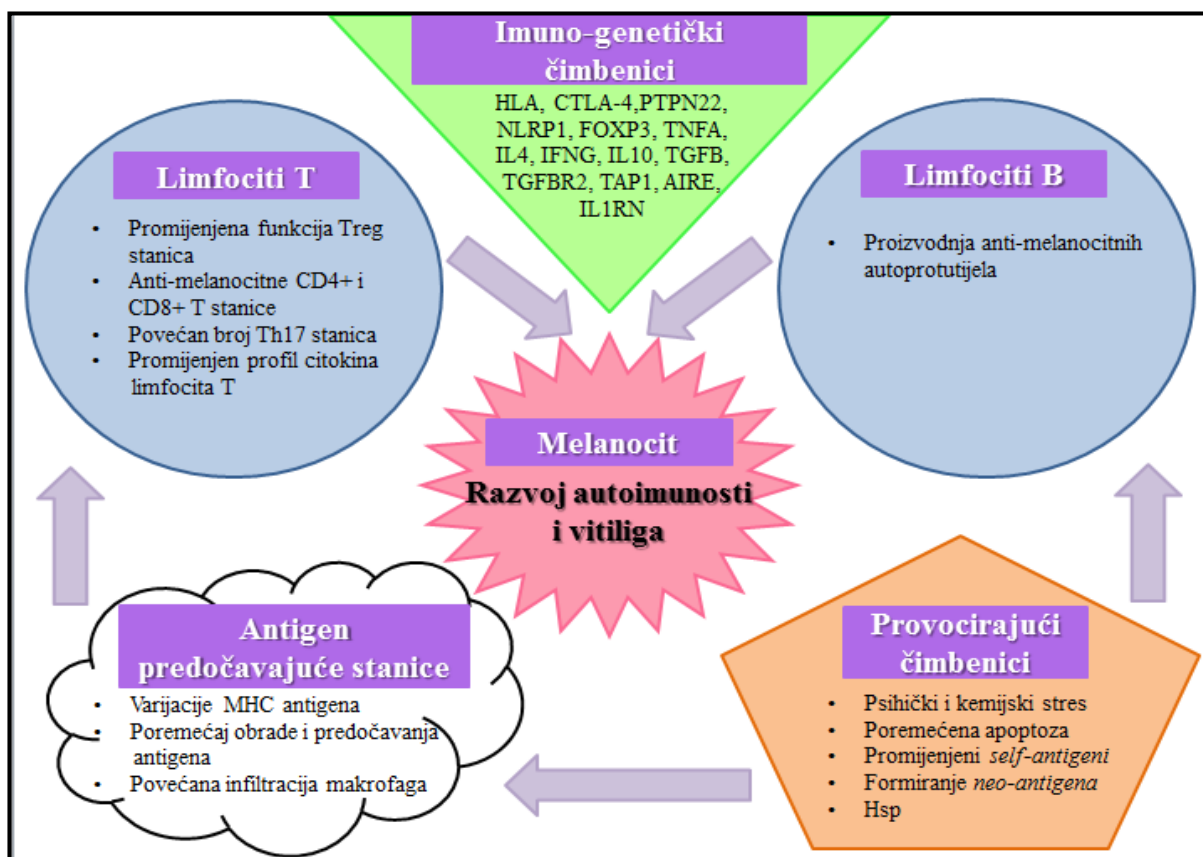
Imuno-genetički čimbenici

HLA, CTLA-4,PTPN22, NLRP1, FOXP3, TNFA, IL4, IFNG, IL10, TGFB, TGFBR2, TAP1, AIRE, IL1RN

Limfociti T

- Promijenjena funkcija Treg stanica
- Anti-melanocitne CD4+ i CD8+ T stanice
- Povećan broj Th17 stanica
- Promijenjen profil citokina limfocita T

Limfociti B

- Proizvodnja anti-melanocitnih autoprotutijela

Melanocit

Razvoj autoimunosti i vitiliga

Antigen predočavajuće stanice

- Varijacije MHC antigena
- Poremećaj obrade i predočavanja antigena
- Povećana infiltracija makrofaga

Provocirajući čimbenici

- Psihički i kemijski stres
- Poremećena apoptoza
- Promijenjeni self-antigeni
- Formiranje neo-antigena
- Hsp